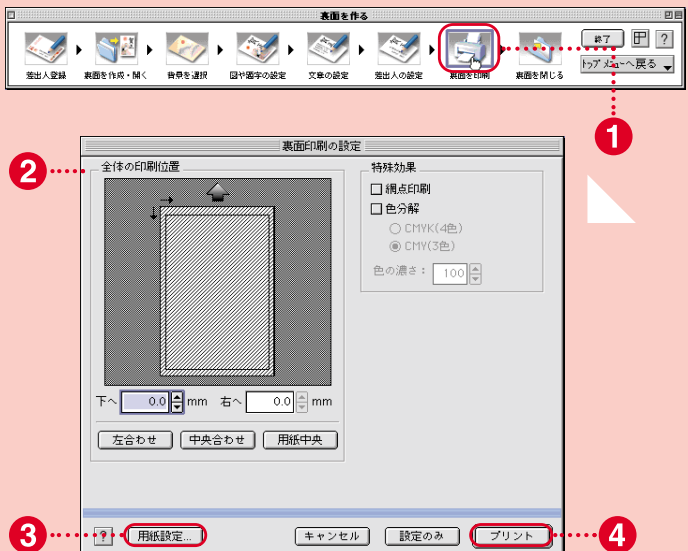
裏面を作る

差出人登録 ▸ 裏面を作成・開く ▸ 背景を選択 ▸ 図や画字の設定 ▸ 文章の設定 ▸ 差出人の設定 ▸ 裏面を印刷 ▸ 裏面を閉じる

終了

?

トップメニューへ戻る

1

裏面印刷の設定

2

全体の印刷位置

下へ 0.0 mm 右へ 0.0 mm

左合わせ 中央合わせ 用紙中央

特殊効果

☐ 網点印刷

☐ 色分解

○ CMYK(4色)

◉ CMY(3色)

色の濃さ： 100

3

?

用紙設定...

キャンセル 設定のみ プリント

4